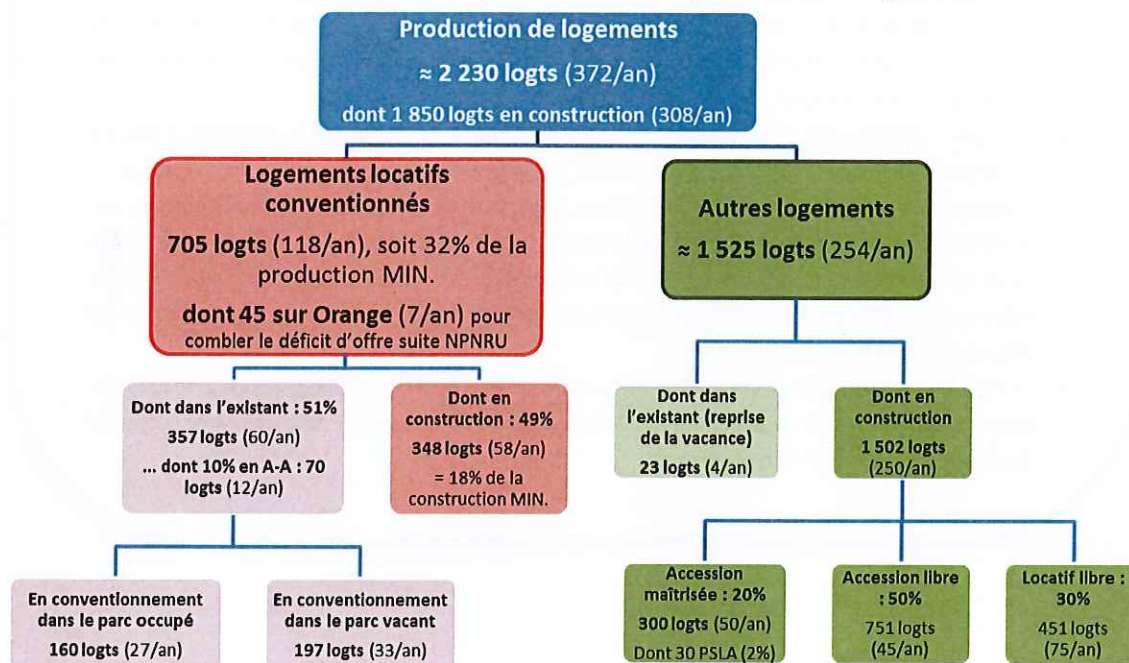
Production de logements

≈ 2 230 logts (372/an)

dont 1 850 logts en construction (308/an)

Logements locatifs conventionnés

705 logts (118/an), soit 32% de la production MIN.

dont 45 sur Orange (7/an) pour combler le déficit d'offre suite NPNRU

Autres logements

≈ 1 525 logts (254/an)

Dont dans l'existant : 51%

357 logts (60/an)

... dont 10% en A-A : 70 logts (12/an)

Dont en construction : 49%

348 logts (58/an)

= 18% de la construction MIN.

Dont dans l'existant (reprise de la vacance)

23 logts (4/an)

Dont en construction

1 502 logts (250/an)

En conventionnement dans le parc occupé

160 logts (27/an)

En conventionnement dans le parc vacant

197 logts (33/an)

Accession maîtrisée : 20%

300 logts (50/an)

Dont 30 PSLA (2%)

Accession libre : 50%

751 logts (45/an)

Locatif libre : 30%

451 logts (75/an)